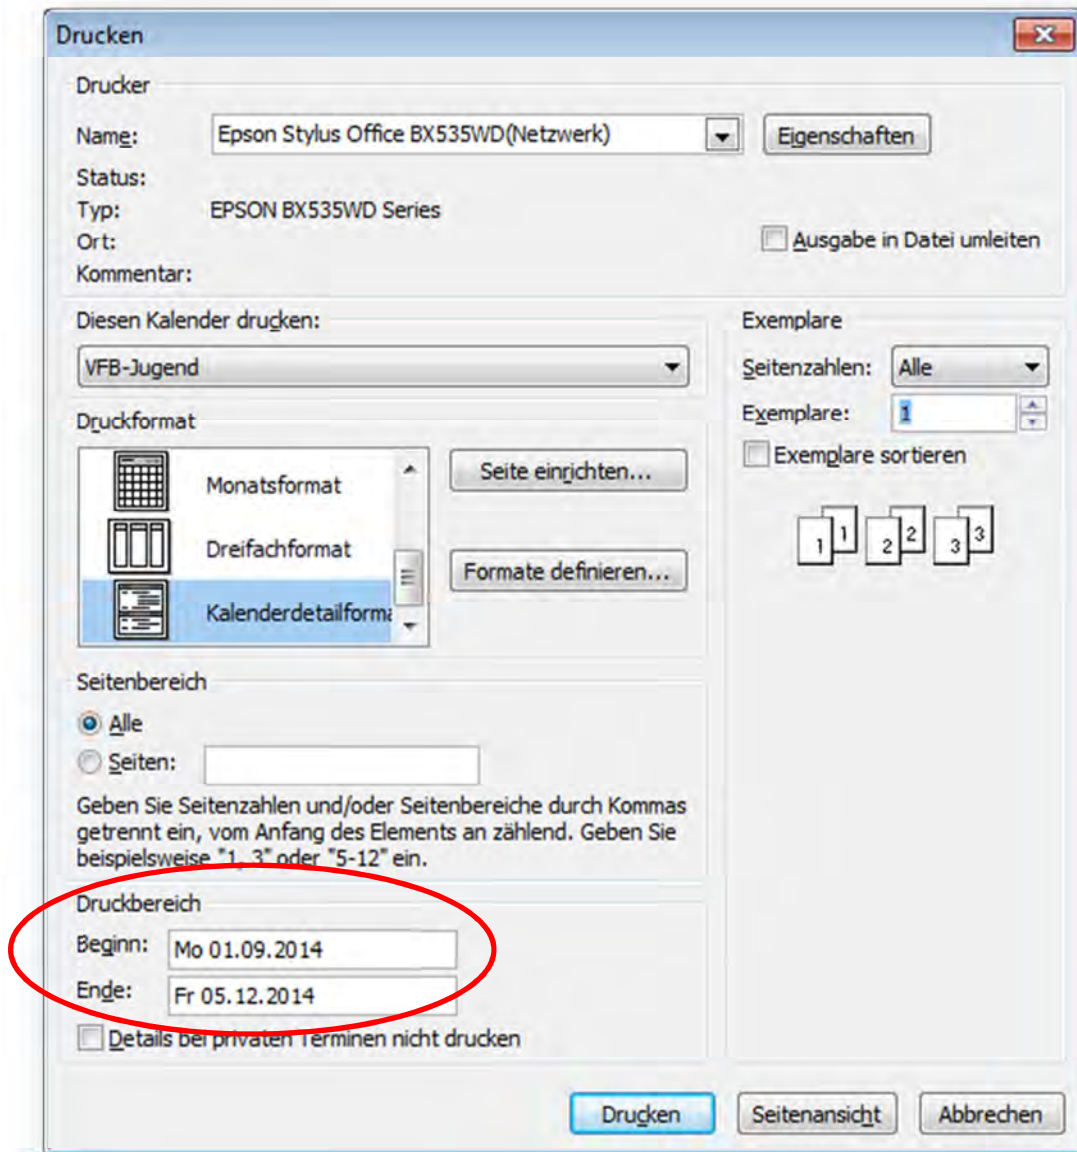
Drucken

Drucker

Name: Epson Stylus Office BX535WD(Netzwerk)

Eigenschaften

Status:

Typ: EPSON BX535WD Series

Ort:

Ausgabe in Datei umleiten

Kommentar:

Diesen Kalender drucken:

VFB-Jugend

Exemplare

Seitenzahlen: Alle

Exemplare: 1

Exemplare sortieren

1 1 2 2 3 3

Druckformat

Monatsformat

Dreifachformat

Kalenderdetailforma

Seite einrichten...

Formate definieren...

Seitenbereich

Alle

Seiten:

Geben Sie Seitenzahlen und/oder Seitenbereiche durch Kommas getrennt ein, vom Anfang des Elements an zählend. Geben Sie beispielsweise "1, 3" oder "5-12" ein.

Druckbereich

Beginn: Mo 01.09.2014

Ende: Fr 05.12.2014

Details bei privaten Terminen nicht drucken

Drucken

Seitenansicht

Abbrechen